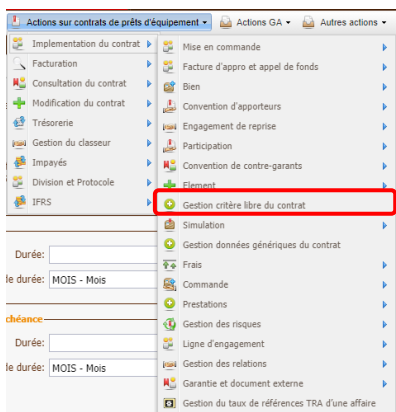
Actions sur contrats de prêts d'équipement ▾ Actions GA ▾ Autres actions ▾

Implementation du contrat
Facturation
Consultation du contrat
Modification du contrat
Trésorerie
Gestion du classeur
Impayés
Division et Protocole
IFRS

Mise en commande
Facture d'appro et appel de fonds
Bien
Convention d'apporteurs
Engagement de reprise
Participation
Convention de contre-garants
Element
Gestion critère libre du contrat
Simulation
Gestion données génériques du contrat
Frais
Commande
Prestations
Gestion des risques
Ligne d'engagement
Gestion des relations
Garantie et document externe
Gestion du taux de références TRA d'une affaire

Durée:
le durée: MOIS - Mois
chéance
Durée:
le durée: MOIS - Mois